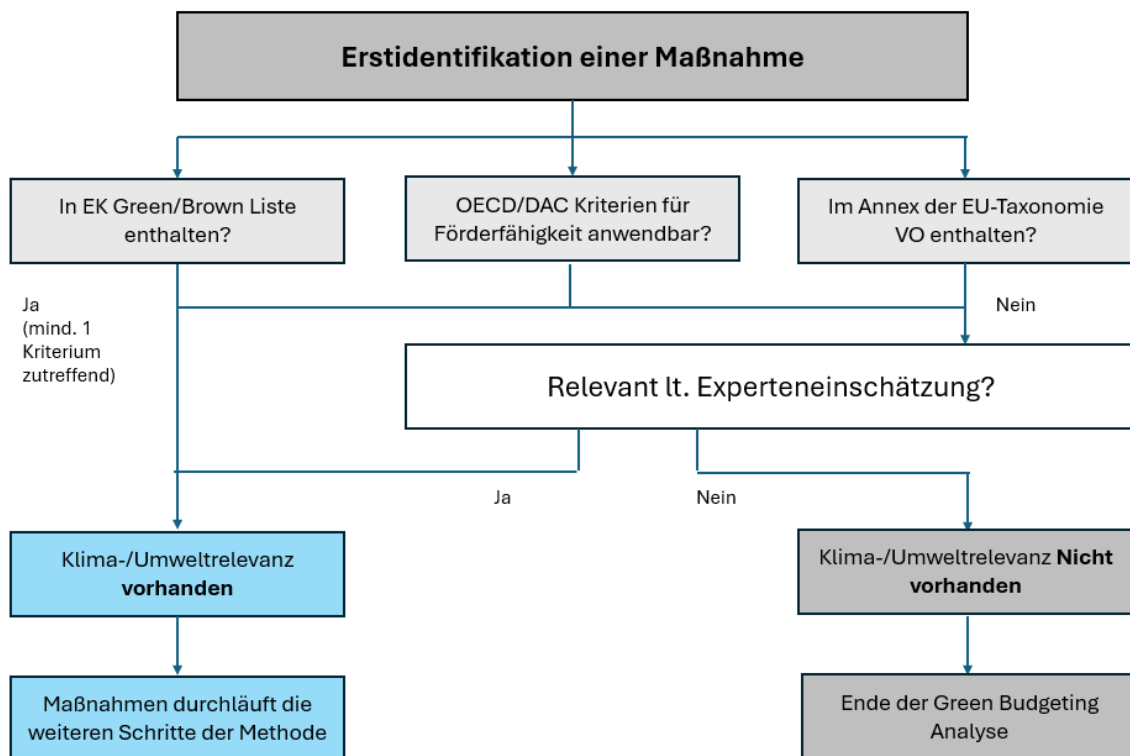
Erstidentifikation einer Maßnahme

In EK Green/Brown Liste enthalten?

OECD/DAC Kriterien für Förderfähigkeit anwendbar?

Im Annex der EU-Taxonomie VO enthalten?

Ja (mind. 1 Kriterium zutreffend)

Nein

Relevant lt. Experteneinschätzung?

Ja

Nein

Klima-/Umweltrelevanz **vorhanden**

Klima-/Umweltrelevanz **Nicht vorhanden**

Maßnahmen durchläuft die weiteren Schritte der Methode

Ende der Green Budgeting Analyse